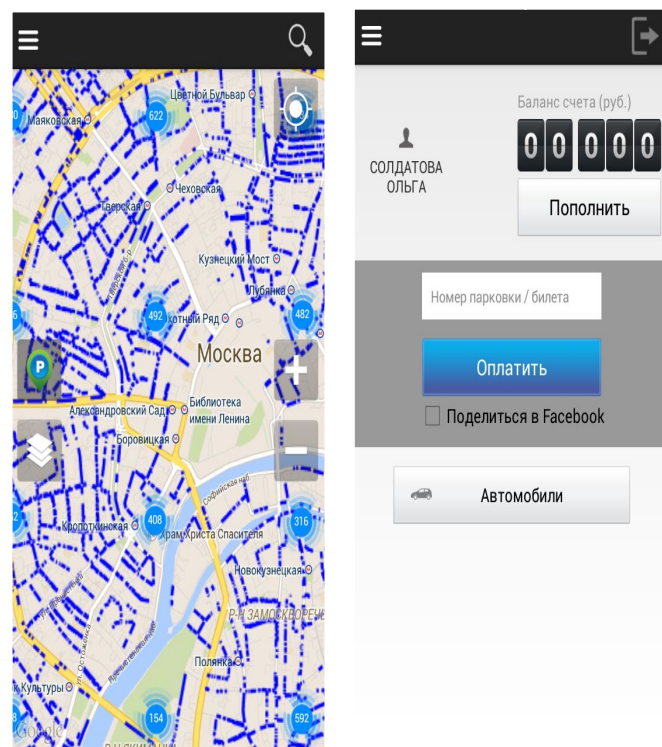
Цветной Бульвар
Маяковская
622
Чеховская
Тверская
Кузнецкий Мост
Лубянка
492
Охотный Ряд
482
Москва
Библиотека имени Ленина
Александровский Сад
Боровицкая
Кропоткинская
408
Храм Христа Спасителя
316
Новокузнецкая
Р-Н ЗАМОСКВОРЕЧЬЕ
Полянка
Парк Культуры
154
592
Google

Баланс счета (руб.)
СОЛДАТОВА ОЛЬГА
0 0 0 0 0
Пополнить
Номер парковки / билета
Оплатить
Поделиться в Facebook
Автомобили